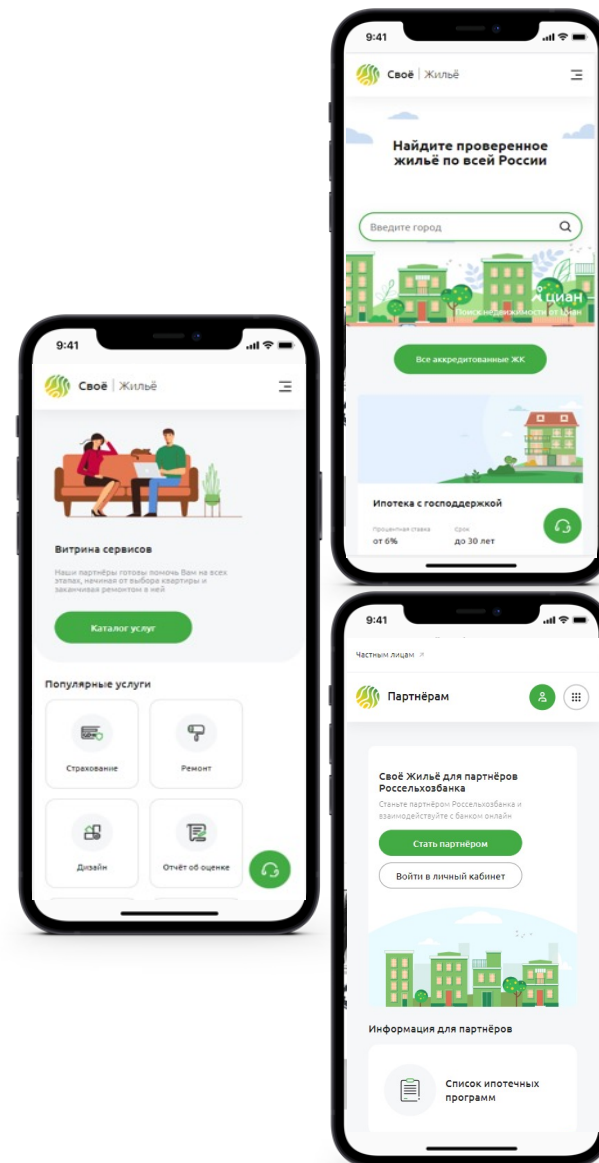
9:41

Своё | Жильё

Найдите проверенное жильё по всей России

Введите город

циан
Поиск недвижимости от Циан

Все аккредитованные ЖК

Ипотека с господдержкой

Процентная ставка
от 6%

Срок
до 30 лет

9:41

Своё | Жильё

Витрина сервисов

Наши партнёры готовы помочь Вам на всех этапах, начиная от выбора квартиры и заканчивая ремонтом в ней

Каталог услуг

Популярные услуги

Страхование

Ремонт

Дизайн

Отчёт об оценке

9:41

Частным лицам ↗

Партнёрам

Своё Жильё для партнёров Россельхозбанка

Станьте партнёром Россельхозбанка и взаимодействуйте с банком онлайн

Стать партнёром

Войти в личный кабинет

Информация для партнёров

Список ипотечных программ